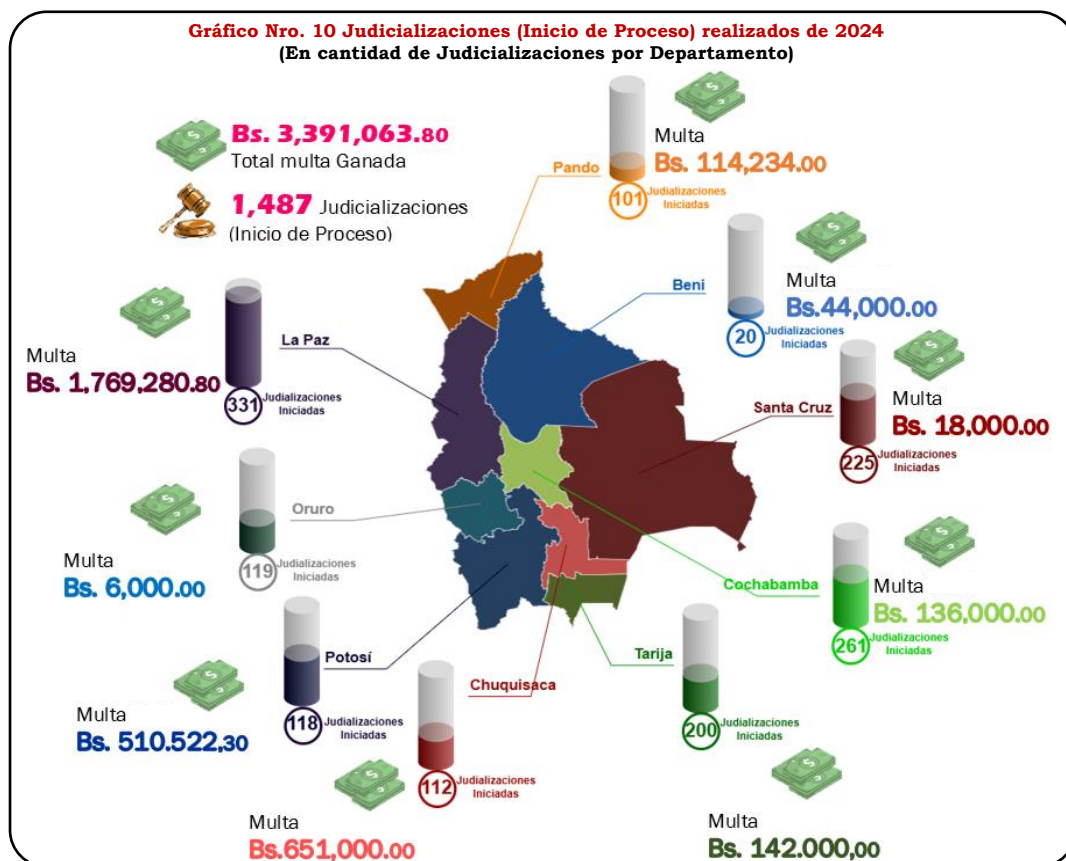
Gráfico Nro. 10 Judicializaciones (Inicio de Proceso) realizados de 2024
(En cantidad de Judicializaciones por Departamento)

Bs. 3,391,063.80
Total multa Ganada

1,487 Judicializaciones
(Inicio de Proceso)

Pando
Multa
Bs. 114,234.00
101 Judicializaciones Iniciadas

Beni
Multa
Bs.44,000.00
20 Judicializaciones Iniciadas

La Paz
Multa
Bs. 1,769,280.80
331 Judicializaciones Iniciadas

Santa Cruz
Multa
Bs. 18,000.00
225 Judicializaciones Iniciadas

Oruro
Multa
Bs. 6,000.00
119 Judicializaciones Iniciadas

Cochabamba
Multa
Bs. 136,000.00
261 Judicializaciones Iniciadas

Potosí
Multa
Bs. 510.522,30
118 Judicializaciones Iniciadas

Tarija
200 Judicializaciones Iniciadas
Multa
Bs. 142.000,00

Chuquisaca
112 Judicializaciones Iniciadas
Multa
Bs.651,000.00